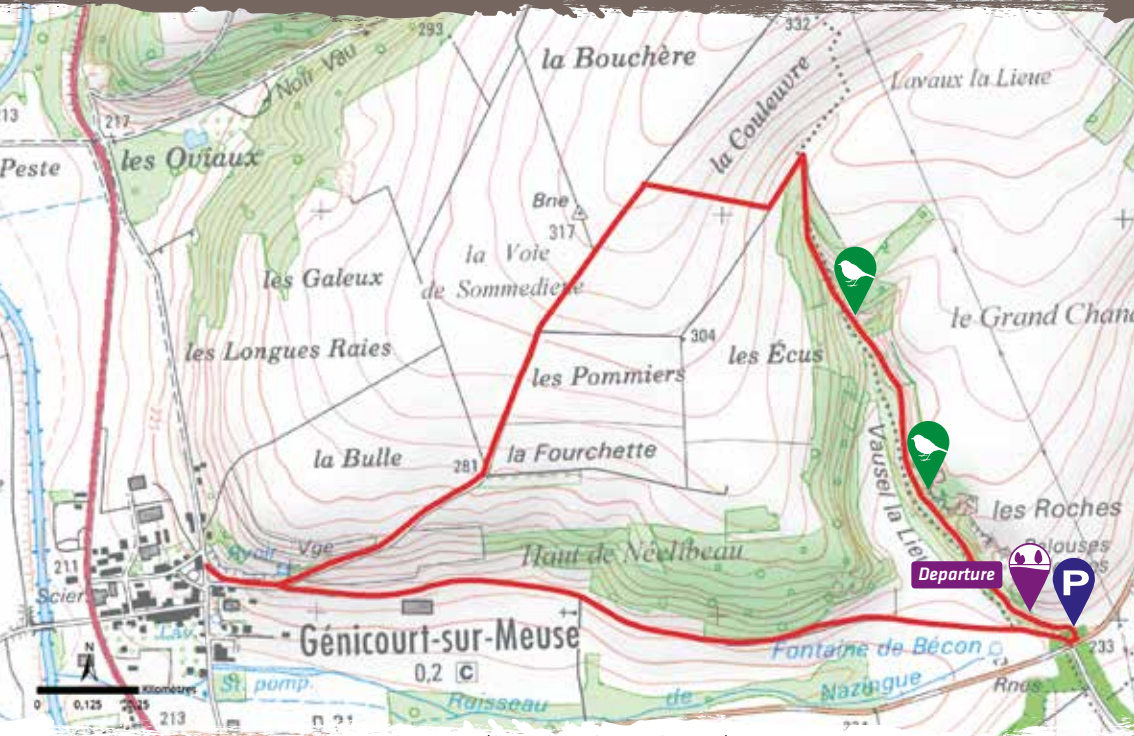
293
Noir Vau
213
217
la Bouchère
332
la Couleuvre
Lavaux la Lieue
Peste
les Ouiaux
Bne
317
les Galeux
la Voie de Sommedieue
le Grand Chan
304
les Longues Raies
les Pommiers
les Écus
la Bulle
281
la Fourchette
Vausel la Lieue
les Roches
Rvoir
Vge
Haut de Néelbeau
elouses
211
Scier
Departure
P
Lav.
Génicourt-sur-Meuse
233
Fontaine de Bécon
N
0,2
C
0 0,125 0,25 Kilomètres
St pomp.
Raisseau
de
Nazingue
Rnes
213
D 21